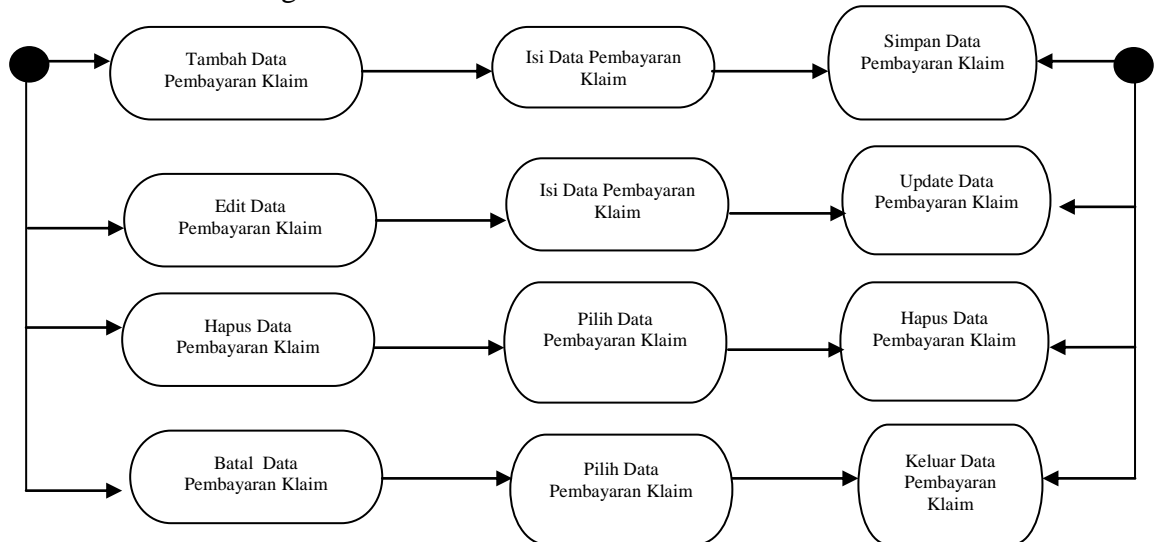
Tambah Data Pembayaran Klaim

Isi Data Pembayaran Klaim

Simpan Data Pembayaran Klaim

Edit Data Pembayaran Klaim

Isi Data Pembayaran Klaim

Update Data Pembayaran Klaim

Hapus Data Pembayaran Klaim

Pilih Data Pembayaran Klaim

Hapus Data Pembayaran Klaim

Batal Data Pembayaran Klaim

Pilih Data Pembayaran Klaim

Keluar Data Pembayaran Klaim